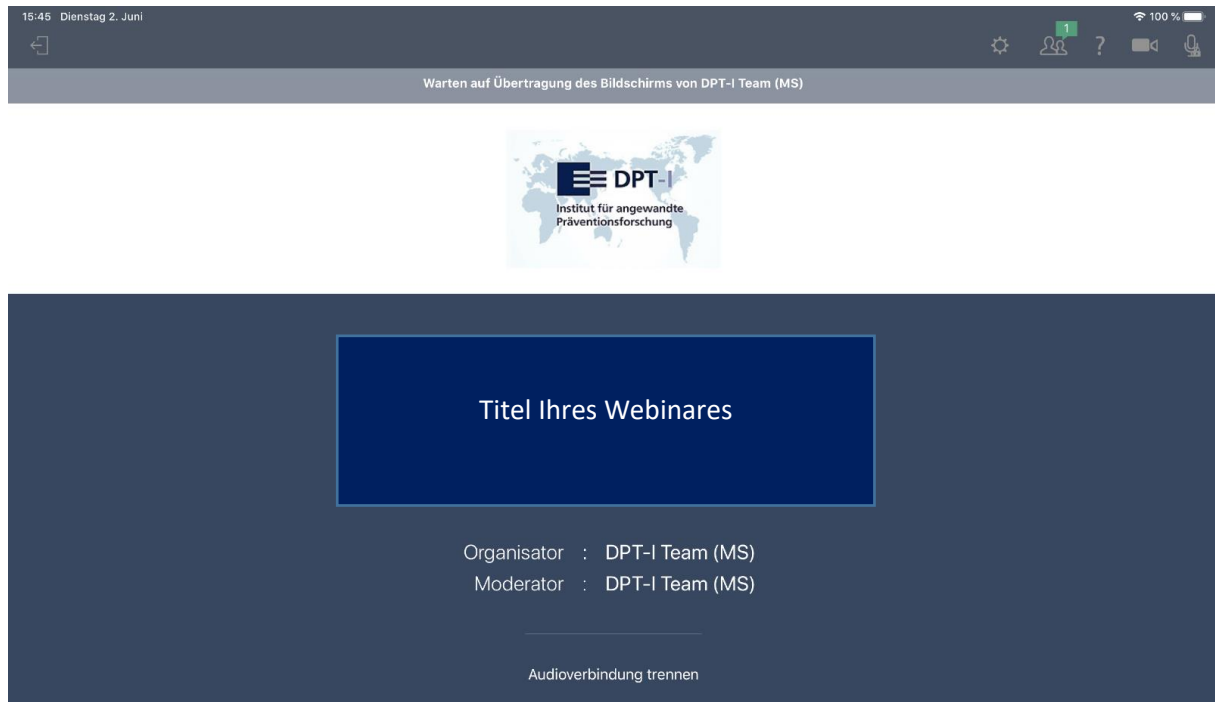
15:45 Dienstag 2. Juni

100 %

1

?

Warten auf Übertragung des Bildschirms von DPT-I Team (MS)

DPT-I
Institut für angewandte Präventionsforschung

Titel Ihres Webinares

Organisator : DPT-I Team (MS)
Moderator : DPT-I Team (MS)

Audioverbindung trennen